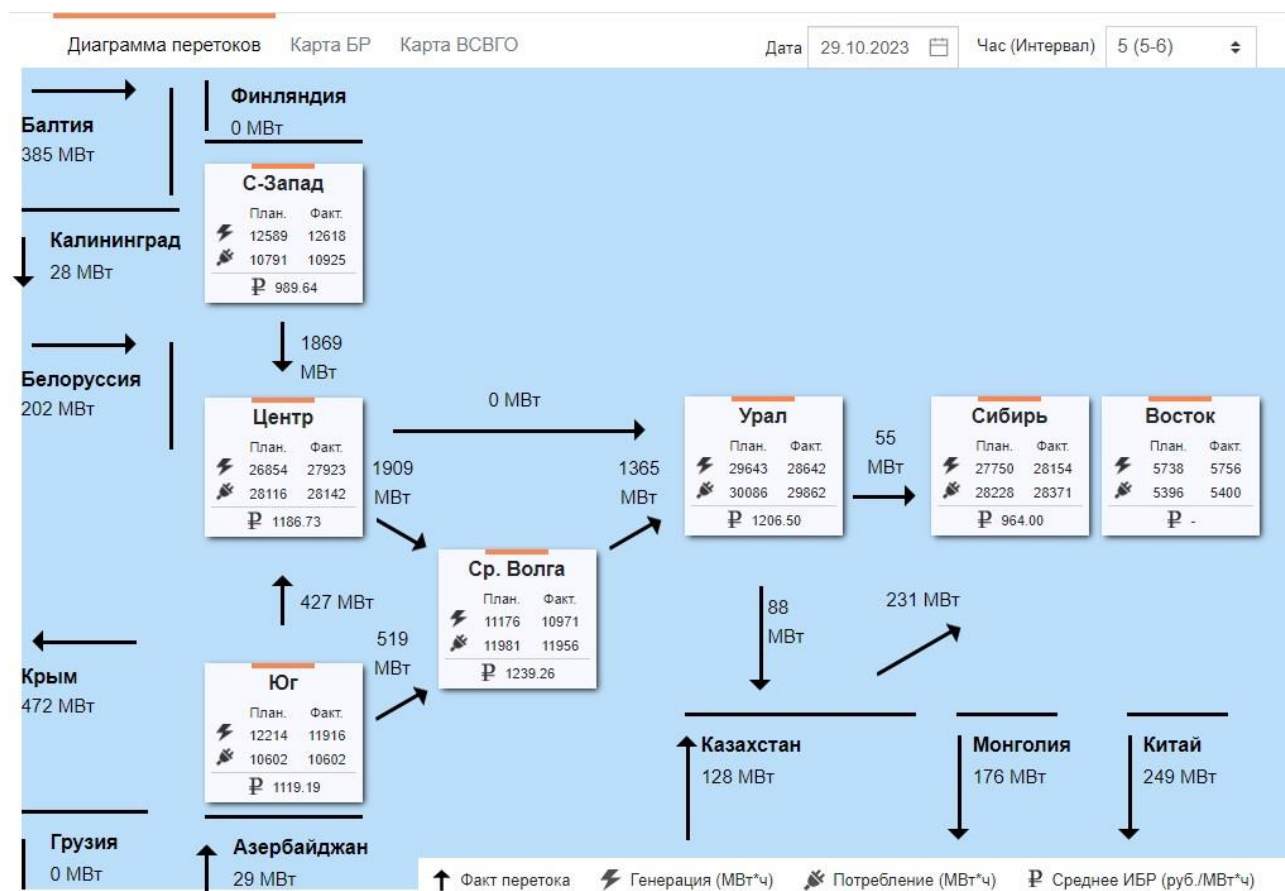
Диаграмма перетоков Карта БР Карта ВСВГО

Дата 29.10.2023 Час (Интервал) 5 (5-6)

Финляндия
0 МВт

Балтия
385 МВт

С-Запад
План. Факт.
12589 12618
10791 10925
₽ 989.64

Калининград
28 МВт

1869 МВт

Белоруссия
202 МВт

Центр
План. Факт.
26854 27923
28116 28142
₽ 1186.73

0 МВт

1909 МВт

1365 МВт

Урал
План. Факт.
29643 28642
30086 29862
₽ 1206.50

55 МВт

Сибирь
План. Факт.
27750 28154
28228 28371
₽ 964.00

Восток
План. Факт.
5738 5756
5396 5400
₽ -

427 МВт

Ср. Волга
План. Факт.
11176 10971
11981 11956
₽ 1239.26

88 МВт

231 МВт

519 МВт

Крым
472 МВт

Юг
План. Факт.
12214 11916
10602 10602
₽ 1119.19

Казахстан
128 МВт

Монголия
176 МВт

Китай
249 МВт

Грузия
0 МВт

Азербайджан
29 МВт

Факт перетока Генерация (МВт*ч) Потребление (МВт*ч) ₽ Среднее ИБР (руб./МВт*ч)